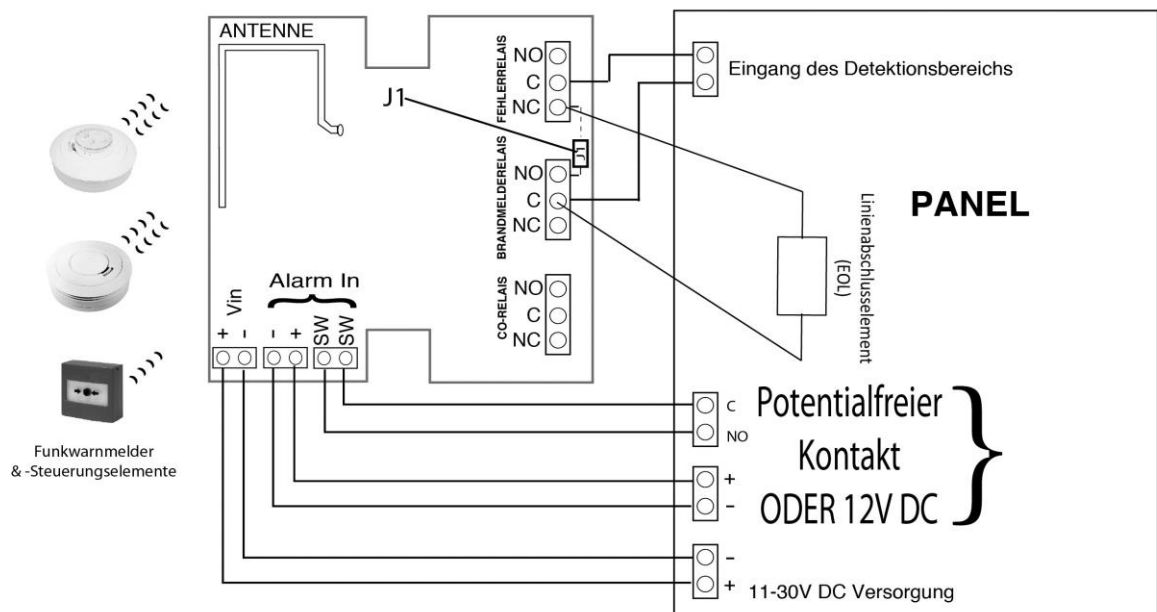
ANTENNE

J1

FEHLERRELAIS
NO
C
NC

BRANDMELDERELAIS
NO
C
NC

CO-RELAIS
NO
C
NC

Alarm In
Vin
+ -
- +
SW SW

Eingang des Detektionsbereichs

PANEL

Linienabschlusselement (EOL)

C
NO
Potentialfreier Kontakt ODER 12V DC
+
-

-
+
11-30V DC Versorgung

Funkwarnmelder & -Steuerungselemente